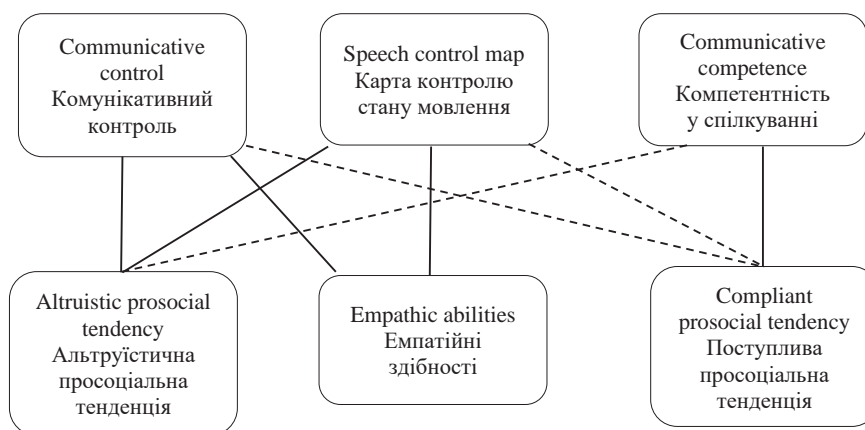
Communicative control
Комунікативний контроль

Speech control map
Карта контролю стану мовлення

Communicative competence
Компетентність у спілкуванні

Altruistic prosocial tendency
Альтруїстична просоціальна тенденція

Empathic abilities
Емпатійні здібності

Compliant prosocial tendency
Поступлива просоціальна тенденція